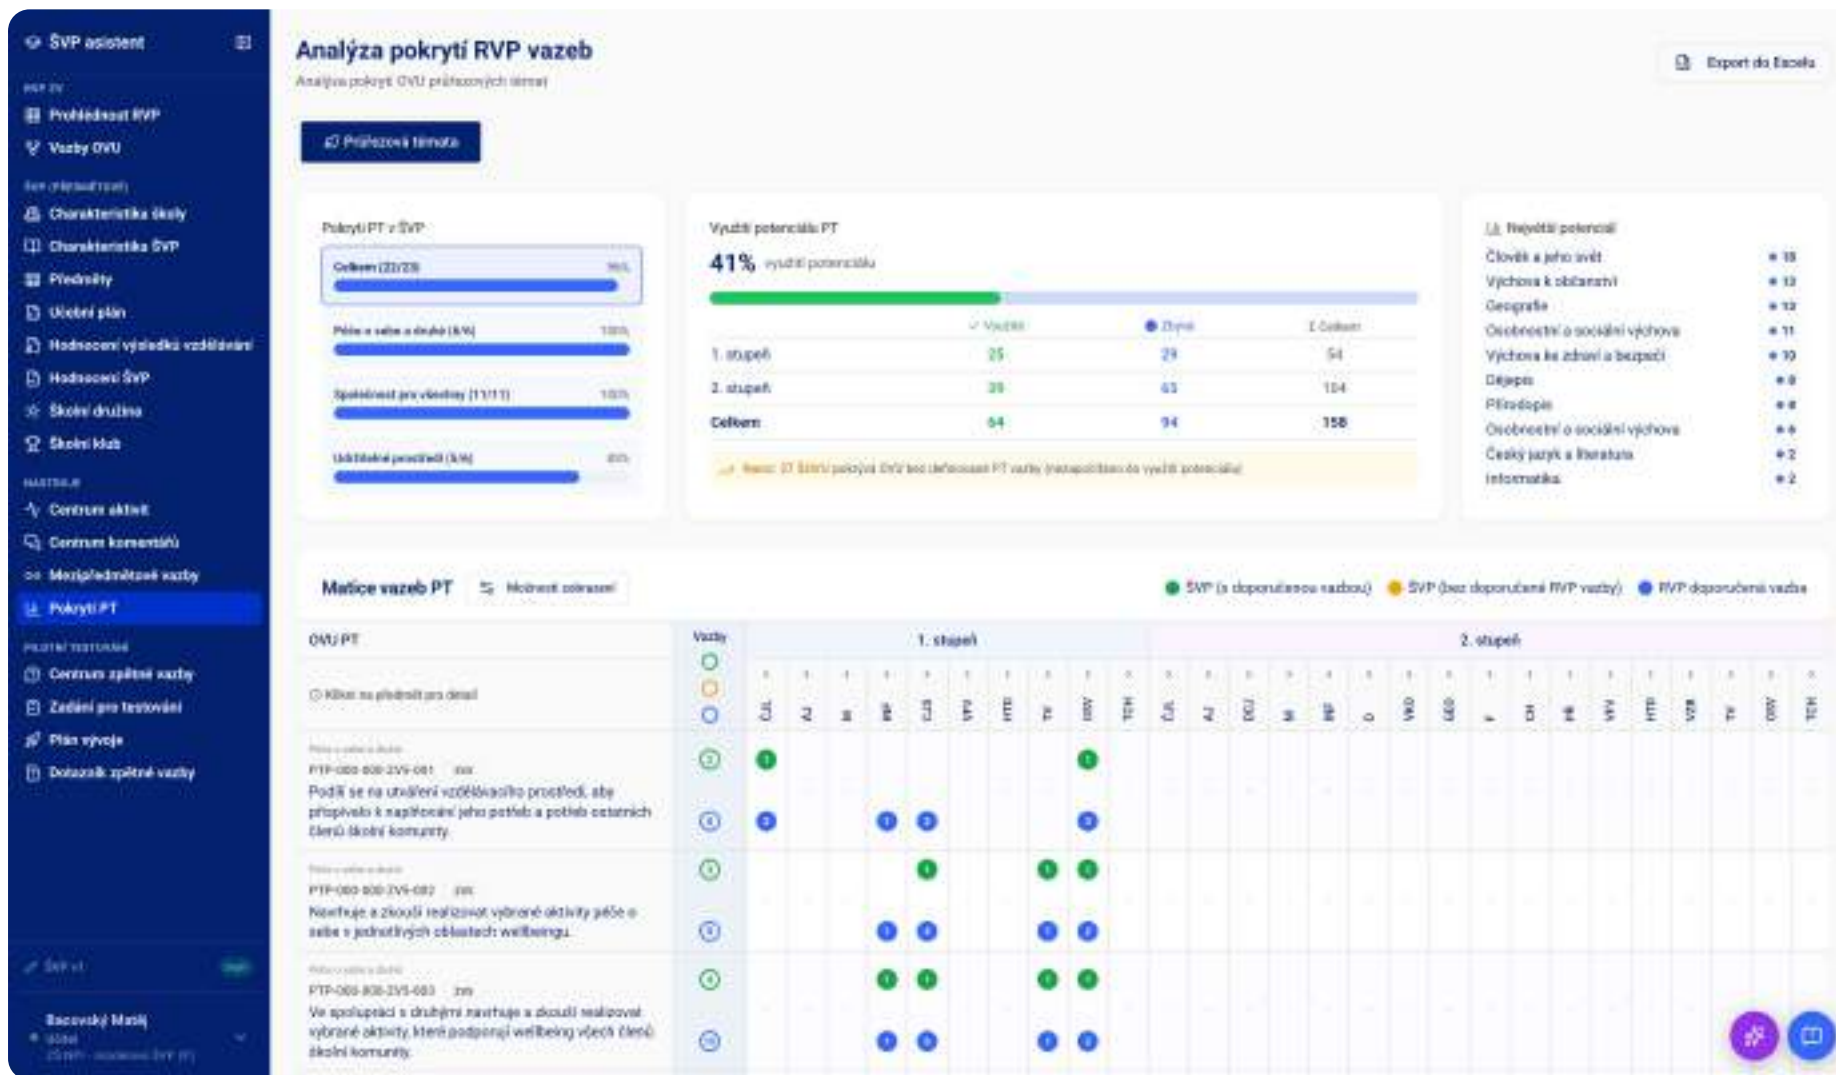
ŠVP asistent

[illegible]
Prohlédnout RVP
Vazby OVU

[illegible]
Charakteristika školy
Charakteristika ŠVP
Předměty
Učební plán
Hodnocení výsledků vzdělávání
Hodnocení ŠVP
Školní družina
Školní klub

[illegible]
Centrum aktivit
Centrum komentářů
Mezipředmětové vazby
Pokrytí PT

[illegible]
Centrum zpětné vazby
Zadání pro testování
Plán vývoje
Dotazník zpětné vazby

ŠVP v1

Bacovský Matěj

Analýza pokrytí RVP vazeb
Analýza pokrytí OVU průřezových témat

Export do Excelu

Průřezová témata

Pokrytí PT v ŠVP
Celkem (22/23) 96%
Péče o sebe a druhé (8/8) 100%
Společnost pro všechny (11/11) 100%
Udržitelné prostředí (3/4) 80%

Využití potenciálu PT
41% využití potenciálu

| | ✓ Využito | Zbývá | Σ Celkem |
|---|---|---|---|
| 1. stupeň | 25 | 29 | 54 |
| 2. stupeň | 39 | 65 | 104 |
| Celkem | 64 | 94 | 158 |

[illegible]

Největší potenciál
Člověk a jeho svět 18
Výchova k občanství 13
Geografie 13
Osobnostní a sociální výchova 11
Výchova ke zdraví a bezpečí 10
Dějepis 8
Přírodopis 6
Osobnostní a sociální výchova 6
Český jazyk a literatura 2
Informatika 2

Matice vazeb PT
Možnosti zobrazení
ŠVP (s doporučenou vazbou) ŠVP (bez doporučené RVP vazby) RVP doporučená vazba

OVU PT
Vazby
1. stupeň
2. stupeň
Klikni na předmět pro detail

PTP-000-000-2VS-001
Podílí se na utváření vzdělávacího prostředí, aby přispívalo k naplňování jeho potřeb a potřeb ostatních členů školní komunity.

PTP-000-000-2VS-002
Navrhuje a zkouší realizovat vybrané aktivity péče o sebe v jednotlivých oblastech wellbeingu.

PTP-000-000-2VS-003
Ve spolupráci s druhými navrhuje a zkouší realizovat vybrané aktivity, které podporují wellbeing všech členů školní komunity.